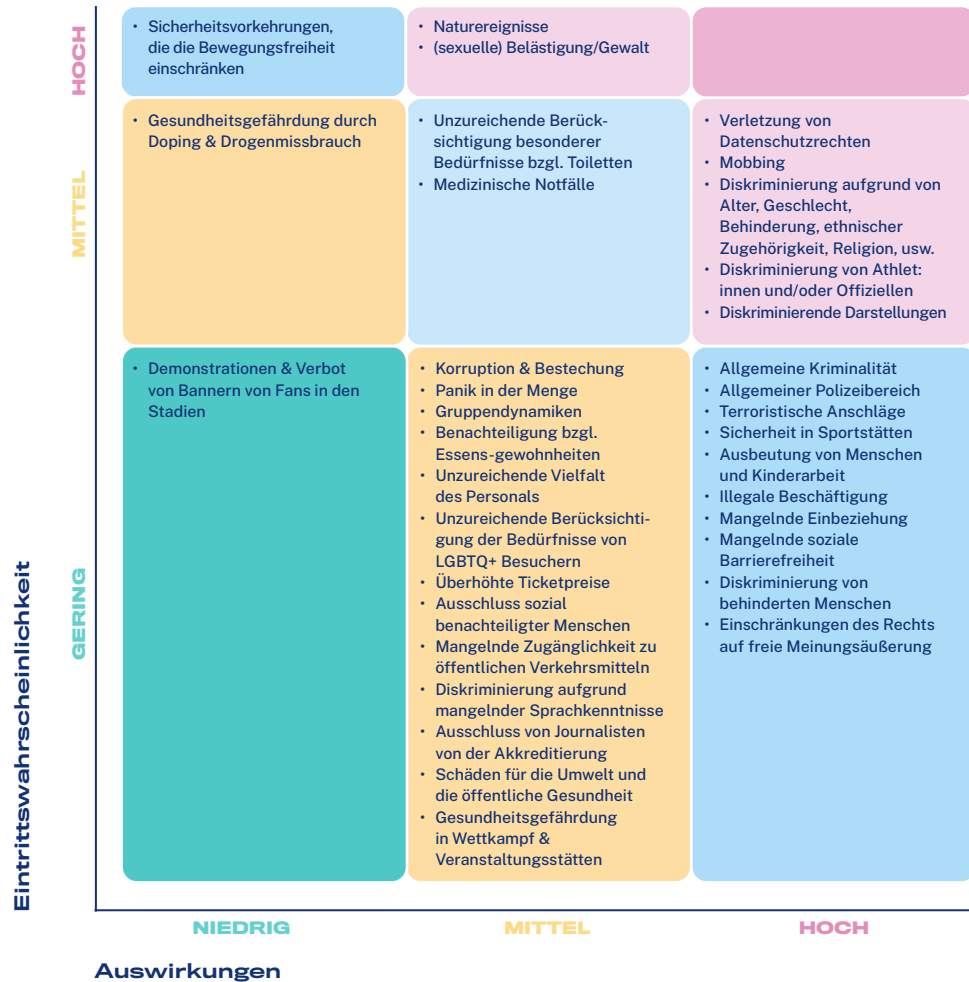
Eintrittswahrscheinlichkeit

| | NIEDRIG | MITTEL | HOCH |
|---|---|---|---|
| HOCH | • Sicherheitsvorkehrungen, die die Bewegungsfreiheit einschränken | • Naturereignisse<br>• (sexuelle) Belästigung/Gewalt | |
| MITTEL | • Gesundheitsgefährdung durch Doping & Drogenmissbrauch | • Unzureichende Berücksichtigung besonderer Bedürfnisse bzgl. Toiletten<br>• Medizinische Notfälle | • Verletzung von Datenschutzrechten<br>• Mobbing<br>• Diskriminierung aufgrund von Alter, Geschlecht, Behinderung, ethnischer Zugehörigkeit, Religion, usw.<br>• Diskriminierung von Athlet: innen und/oder Offiziellen<br>• Diskriminierende Darstellungen |
| GERING | • Demonstrationen & Verbot von Bannern von Fans in den Stadien | • Korruption & Bestechung<br>• Panik in der Menge<br>• Gruppendynamiken<br>• Benachteiligung bzgl. Essens-gewohnheiten<br>• Unzureichende Vielfalt des Personals<br>• Unzureichende Berücksichtigung der Bedürfnisse von LGBTQ+ Besuchern<br>• Überhöhte Ticketpreise<br>• Ausschluss sozial benachteiligter Menschen<br>• Mangelnde Zugänglichkeit zu öffentlichen Verkehrsmitteln<br>• Diskriminierung aufgrund mangelnder Sprachkenntnisse<br>• Ausschluss von Journalisten von der Akkreditierung<br>• Schäden für die Umwelt und die öffentliche Gesundheit<br>• Gesundheitsgefährdung in Wettkampf & Veranstaltungsstätten | • Allgemeine Kriminalität<br>• Allgemeiner Polizeibereich<br>• Terroristische Anschläge<br>• Sicherheit in Sportstätten<br>• Ausbeutung von Menschen und Kinderarbeit<br>• Illegale Beschäftigung<br>• Mangelnde Einbeziehung<br>• Mangelnde soziale Barrierefreiheit<br>• Diskriminierung von behinderten Menschen<br>• Einschränkungen des Rechts auf freie Meinungsäußerung |

Auswirkungen